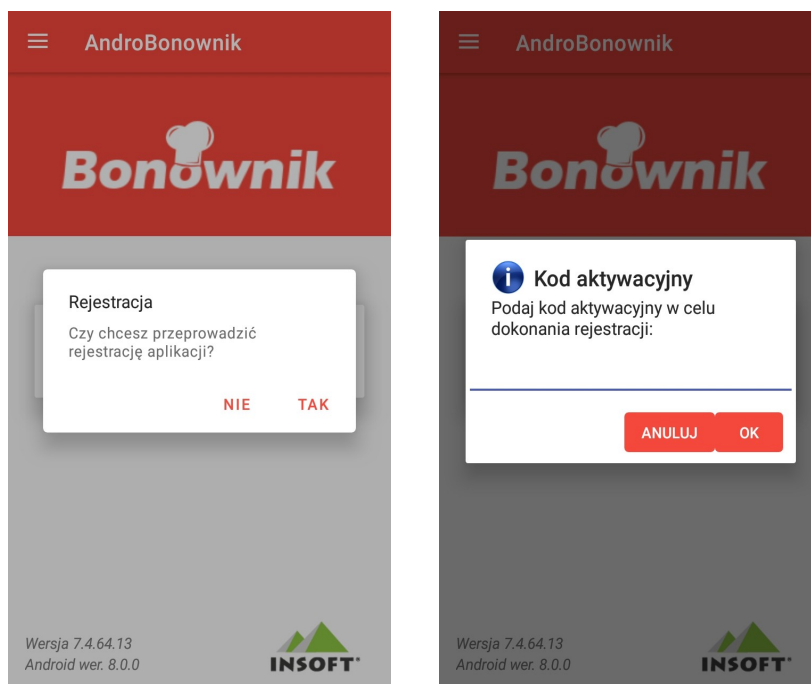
AndroBonownik

Bonownik

Rejestracja

Czy chcesz przeprowadzić rejestrację aplikacji?

NIE TAK

Wersja 7.4.64.13
Android wer. 8.0.0

INSOFT

AndroBonownik

Bonownik

Kod aktywacyjny

Podaj kod aktywacyjny w celu dokonania rejestracji:

ANULUJ OK

Wersja 7.4.64.13
Android wer. 8.0.0

INSOFT